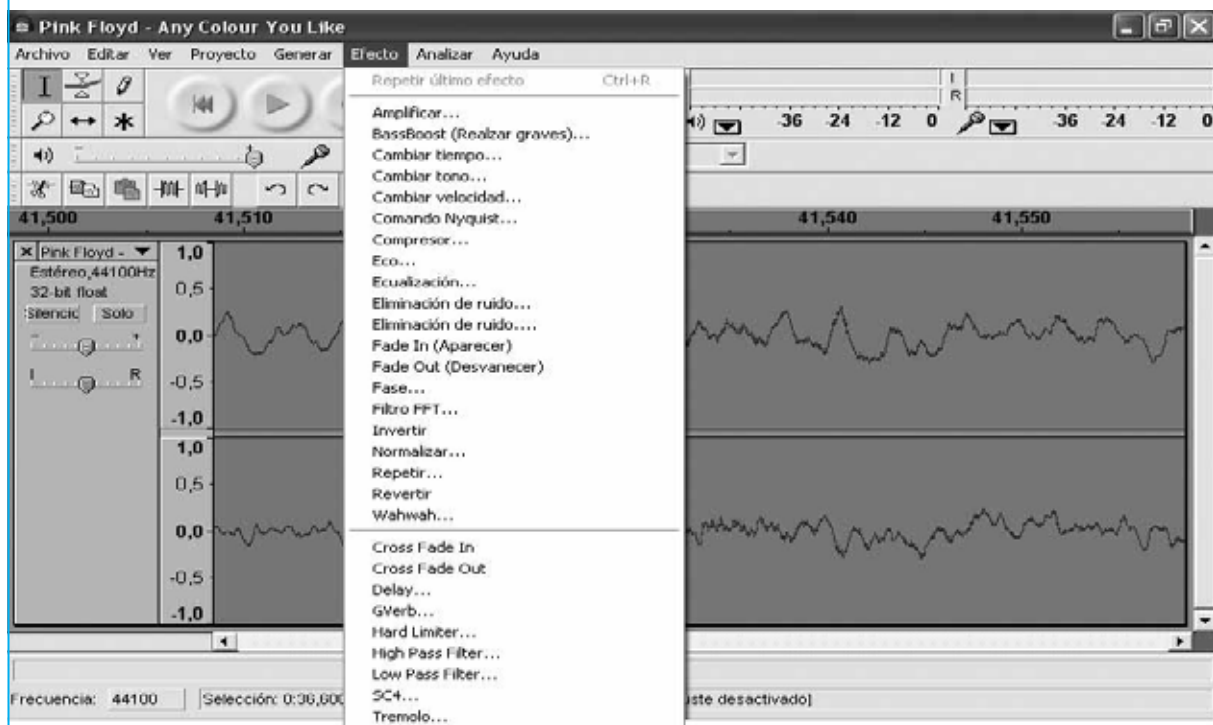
Pink Floyd - Any Colour You Like

Archivo Editar Ver Proyecto Generar Efecto Analizar Ayuda

Repetir último efecto Ctrl+R

Amplificar...
BassBoost (Realzar graves)...
Cambiar tiempo...
Cambiar tono...
Cambiar velocidad...
Comando Nyquist...
Compresor...
Eco...
Ecualización...
Eliminación de ruido...
Eliminación de ruido....
Fade In (Aparecer)
Fade Out (Desvanecer)
Fase...
Filtro FFT...
Invertir
Normalizar...
Repetir...
Revertir
Wahwah...

Cross Fade In
Cross Fade Out
Delay...
GVerb...
Hard Limiter...
High Pass Filter...
Low Pass Filter...
SC4...
Tremolo...

L
R
-36 -24 -12 0
-36 -24 -12 0

41,500 41,510 41,540 41,550

Pink Floyd -
Estéreo,44100Hz
32-bit float
Silencio Solo
L R

1,0
0,5
0,0
-0,5
-1,0
1,0
0,5
0,0
-0,5
-1,0

Frecuencia: 44100 Selección: 0:36,60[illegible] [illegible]uste desactivado]